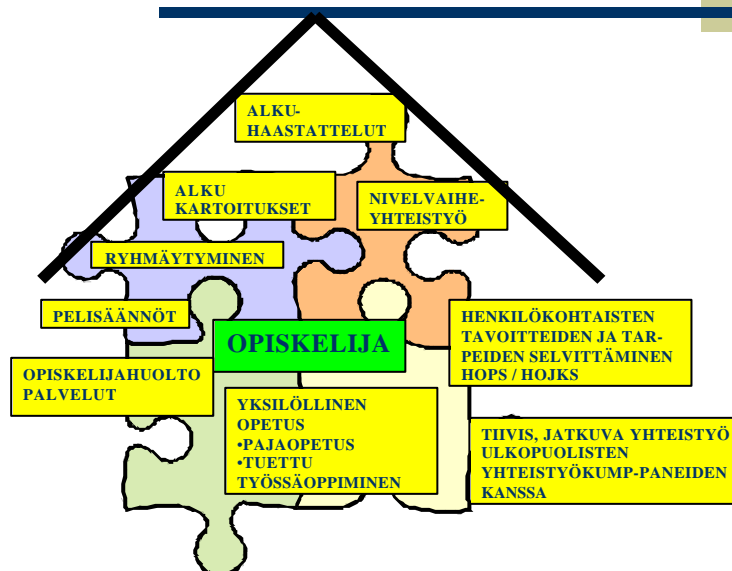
ALKU-HAASTATTELUT

ALKU KARTOITUKSET

NIVELVAIHE-YHTEISTYÖ

RYHMÄYTYMINEN

PELISÄÄNNÖT

OPISKELIJA

HENKILÖKOHTAISTEN TAVOITTEIDEN JA TARPEIDEN SELVITTÄMINEN HOPS / HOJKS

OPISKELIJAHUOLTO PALVELUT

YKSILÖLLINEN OPETUS
•PAJAOPETUS
•TUETTU TYÖSSÄOPPIMINEN

TIIVIS, JATKUVA YHTEISTYÖ ULKOPUOLISTEN YHTEISTYÖKUMP-PANEIDEN KANSSA